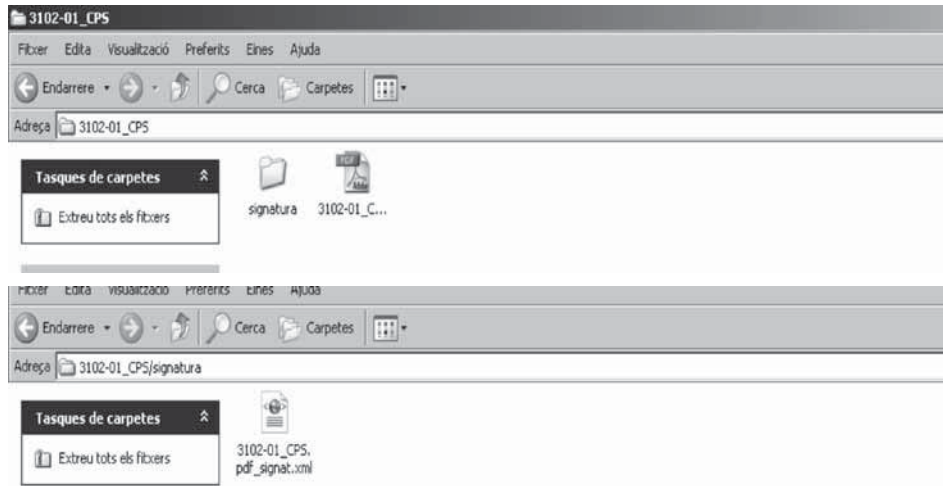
3102-01_CPS

Fitxer Edita Visualització Preferits Eines Ajuda

Endarrere Cerca Carpetes

Adreça 3102-01_CPS

Tasques de carpetes

Extreu tots els fitxers

signatura 3102-01_C...

Fitxer Edita Visualització Preferits Eines Ajuda

Endarrere Cerca Carpetes

Adreça 3102-01_CPS/signatura

Tasques de carpetes

Extreu tots els fitxers

3102-01_CPS.pdf_signat.xml